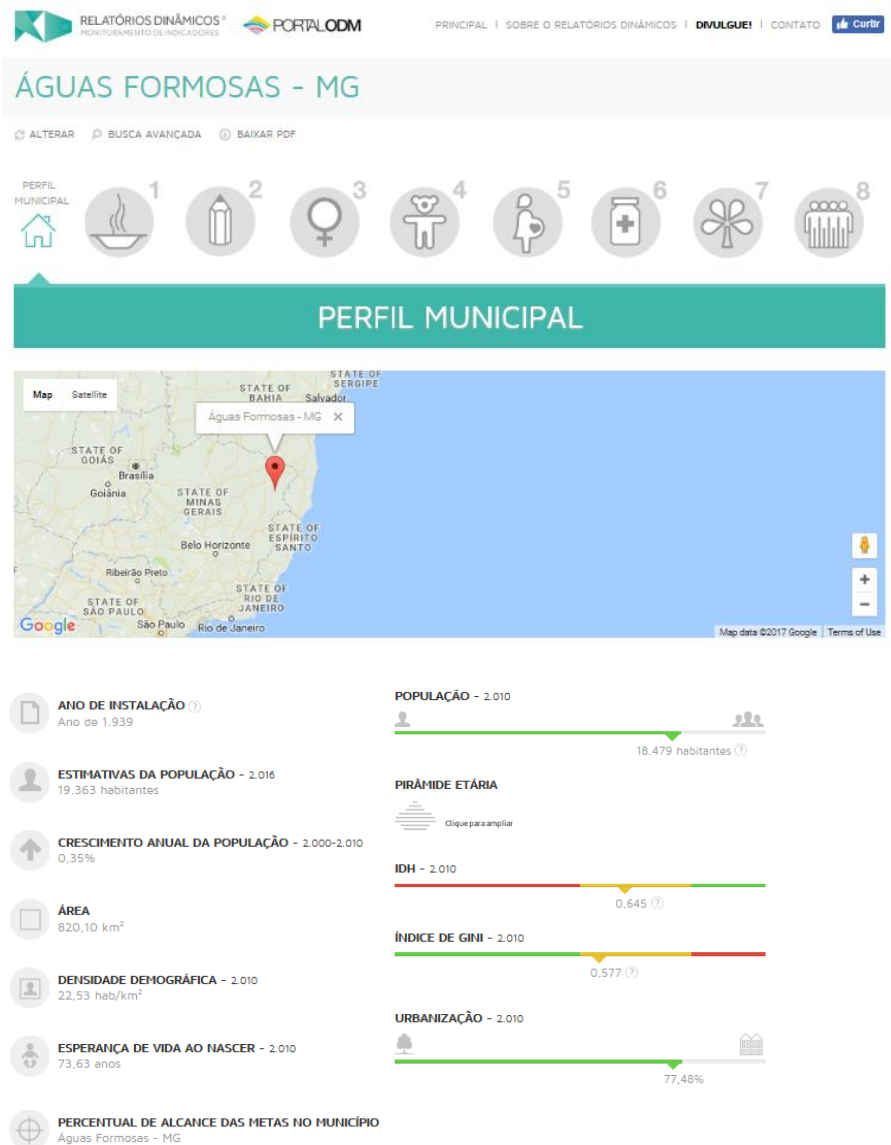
RELATÓRIOS DINÂMICOS®
MONITORAMENTO DE INDICADORES
PORTALODM

PRINCIPAL | SOBRE O RELATÓRIOS DINÂMICOS | DIVULGUE! | CONTATO
Curtir

ÁGUAS FORMOSAS - MG

ALTERAR
BUSCA AVANÇADA
BAIXAR PDF

PERFIL MUNICIPAL
1
2
3
4
5
6
7
8

PERFIL MUNICIPAL

Map
Satellite
STATE OF SERGIPE
STATE OF BAHIA
Salvador
Águas Formosas - MG
STATE OF GOIÁS
Brasília
Goiânia
STATE OF MINAS GERAIS
STATE OF ESPÍRITO SANTO
Belo Horizonte
Ribeirão Preto
STATE OF SÃO PAULO
STATE OF RIO DE JANEIRO
São Paulo
Rio de Janeiro
Google
Map data ©2017 Google
Terms of Use

ANO DE INSTALAÇÃO
Ano de 1.939

ESTIMATIVAS DA POPULAÇÃO - 2.016
19.363 habitantes

CRESCIMENTO ANUAL DA POPULAÇÃO - 2.000-2.010
0,35%

ÁREA
820,10 km²

DENSIDADE DEMOGRÁFICA - 2.010
22,53 hab/km²

ESPERANÇA DE VIDA AO NASCER - 2.010
73,63 anos

PERCENTUAL DE ALCANCE DAS METAS NO MUNICÍPIO
Águas Formosas - MG

POPULAÇÃO - 2.010
18.479 habitantes

PIRÂMIDE ETÁRIA
Clique para ampliar

IDH - 2.010
0,645

ÍNDICE DE GINI - 2.010
0,577

URBANIZAÇÃO - 2.010
77,48%